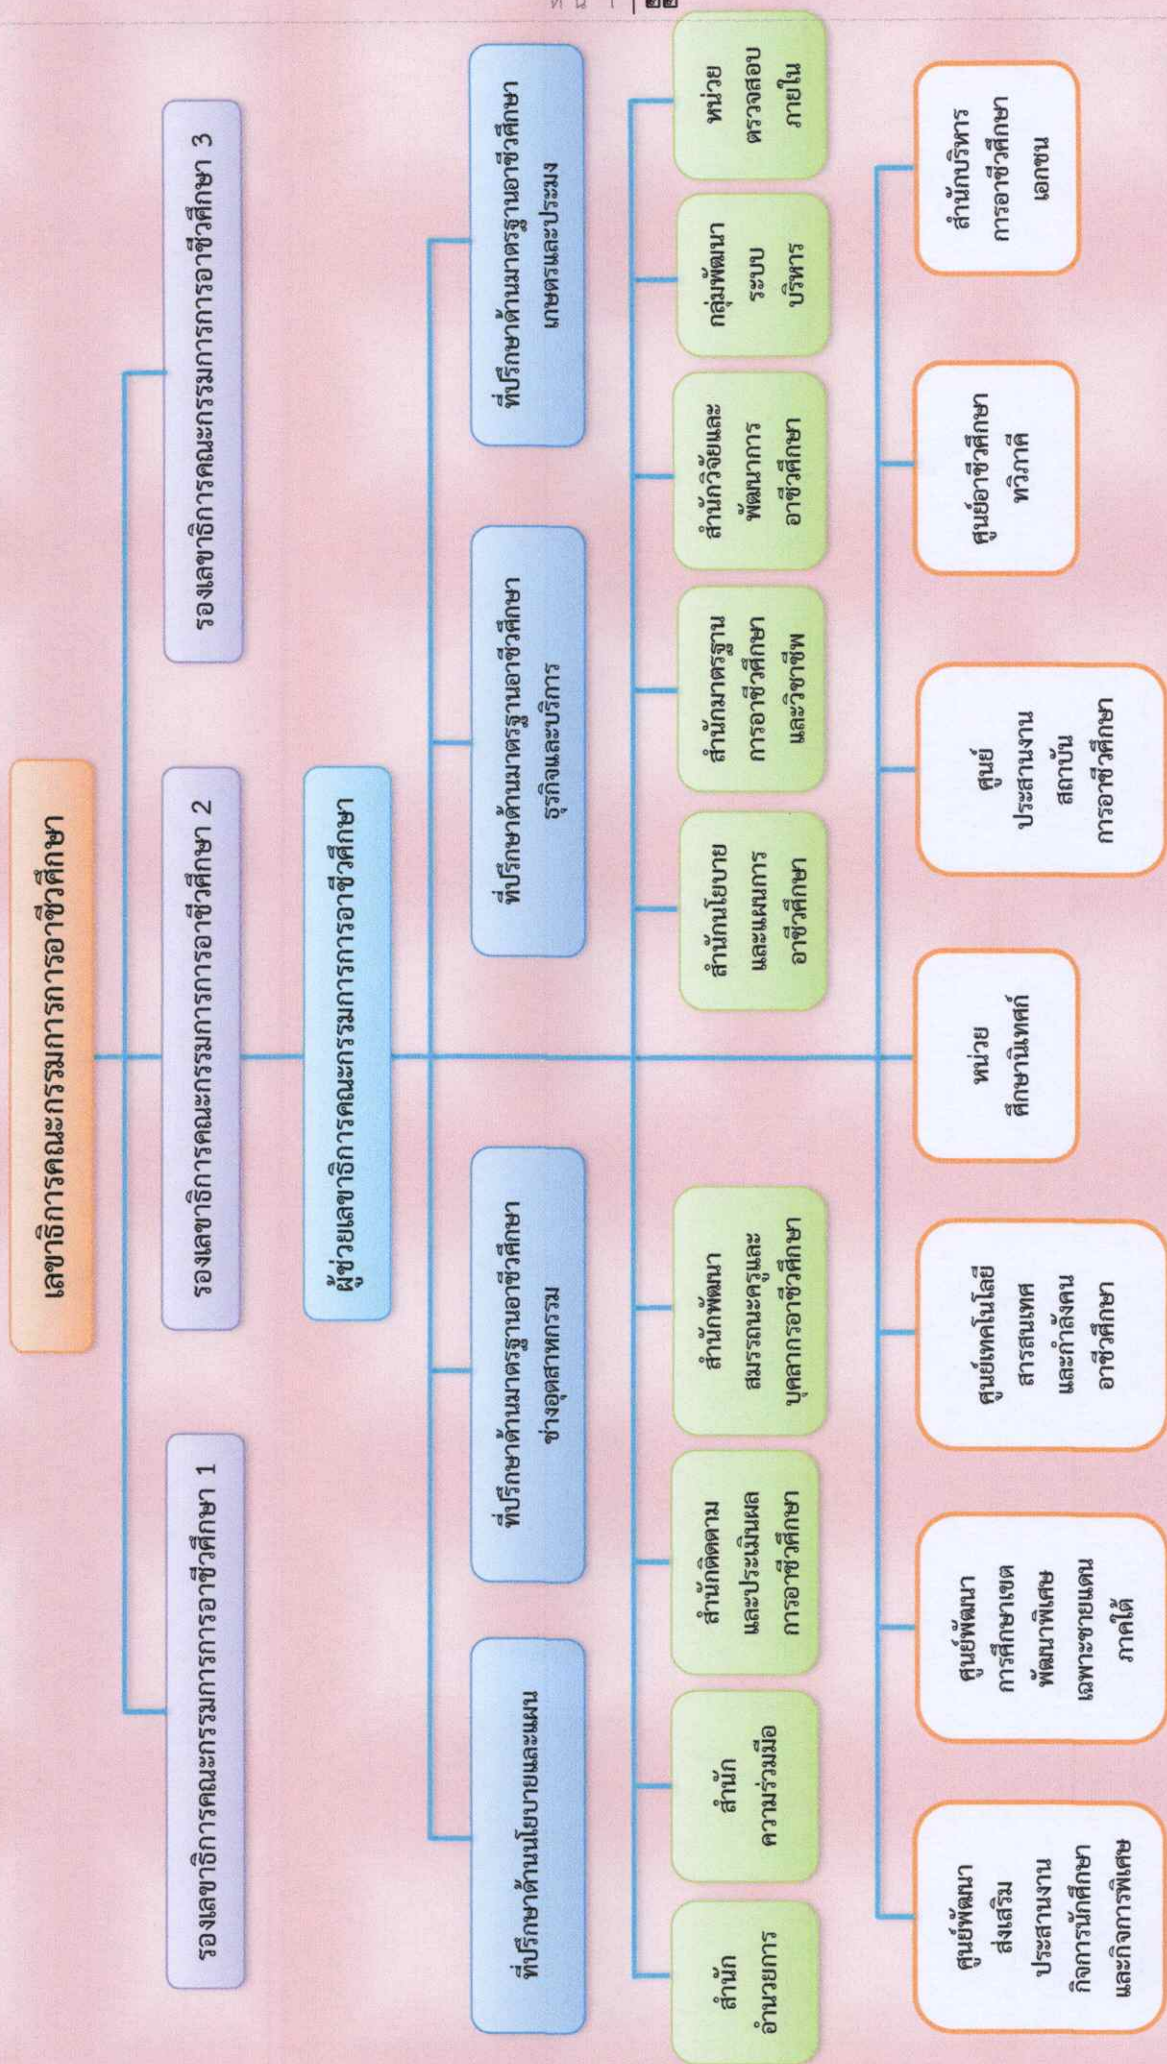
หน้า | ๒๒

เลขาธิการคณะกรรมการการอาชีวศึกษา

รองเลขาธิการคณะกรรมการการอาชีวศึกษา 1

รองเลขาธิการคณะกรรมการการอาชีวศึกษา 2

รองเลขาธิการคณะกรรมการการอาชีวศึกษา 3

ผู้ช่วยเลขาธิการคณะกรรมการการอาชีวศึกษา

ที่ปรึกษาด้านนโยบายและแผน

ที่ปรึกษาด้านมาตรฐานอาชีวศึกษาช่างอุตสาหกรรม

ที่ปรึกษาด้านมาตรฐานอาชีวศึกษาธุรกิจและบริการ

ที่ปรึกษาด้านมาตรฐานอาชีวศึกษาเกษตรและประมง

สำนักอำนวยการ

สำนักความร่วมมือ

สำนักติดตามและประเมินผลการอาชีวศึกษา

สำนักพัฒนาสมรรถนะครูและบุคลากรอาชีวศึกษา

สำนักนโยบายและแผนการอาชีวศึกษา

สำนักมาตรฐานการอาชีวศึกษาและวิชาชีพ

สำนักวิจัยและพัฒนาการอาชีวศึกษา

กลุ่มพัฒนาระบบบริหาร

หน่วยตรวจสอบภายใน

ศูนย์พัฒนาส่งเสริมประสานงานกิจการนักศึกษาและกิจการพิเศษ

ศูนย์พัฒนาการศึกษาเขตพัฒนาพิเศษเฉพาะกิจจังหวัดชายแดนภาคใต้

ศูนย์เทคโนโลยีสารสนเทศและกำลังคนอาชีวศึกษา

หน่วยศึกษานิเทศก์

ศูนย์ประสานงานสถาบันการอาชีวศึกษา

ศูนย์อาชีวศึกษาทวิภาคี

สำนักบริหารการอาชีวศึกษาเอกชน